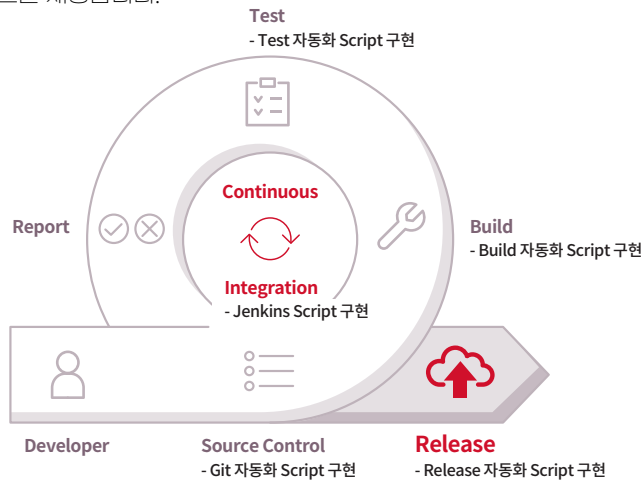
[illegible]

Test
- Test 자동화 Script 구현

Report

Continuous

Integration
- Jenkins Script 구현

Build
- Build 자동화 Script 구현

Developer

Source Control
- Git 자동화 Script 구현

Release
- Release 자동화 Script 구현